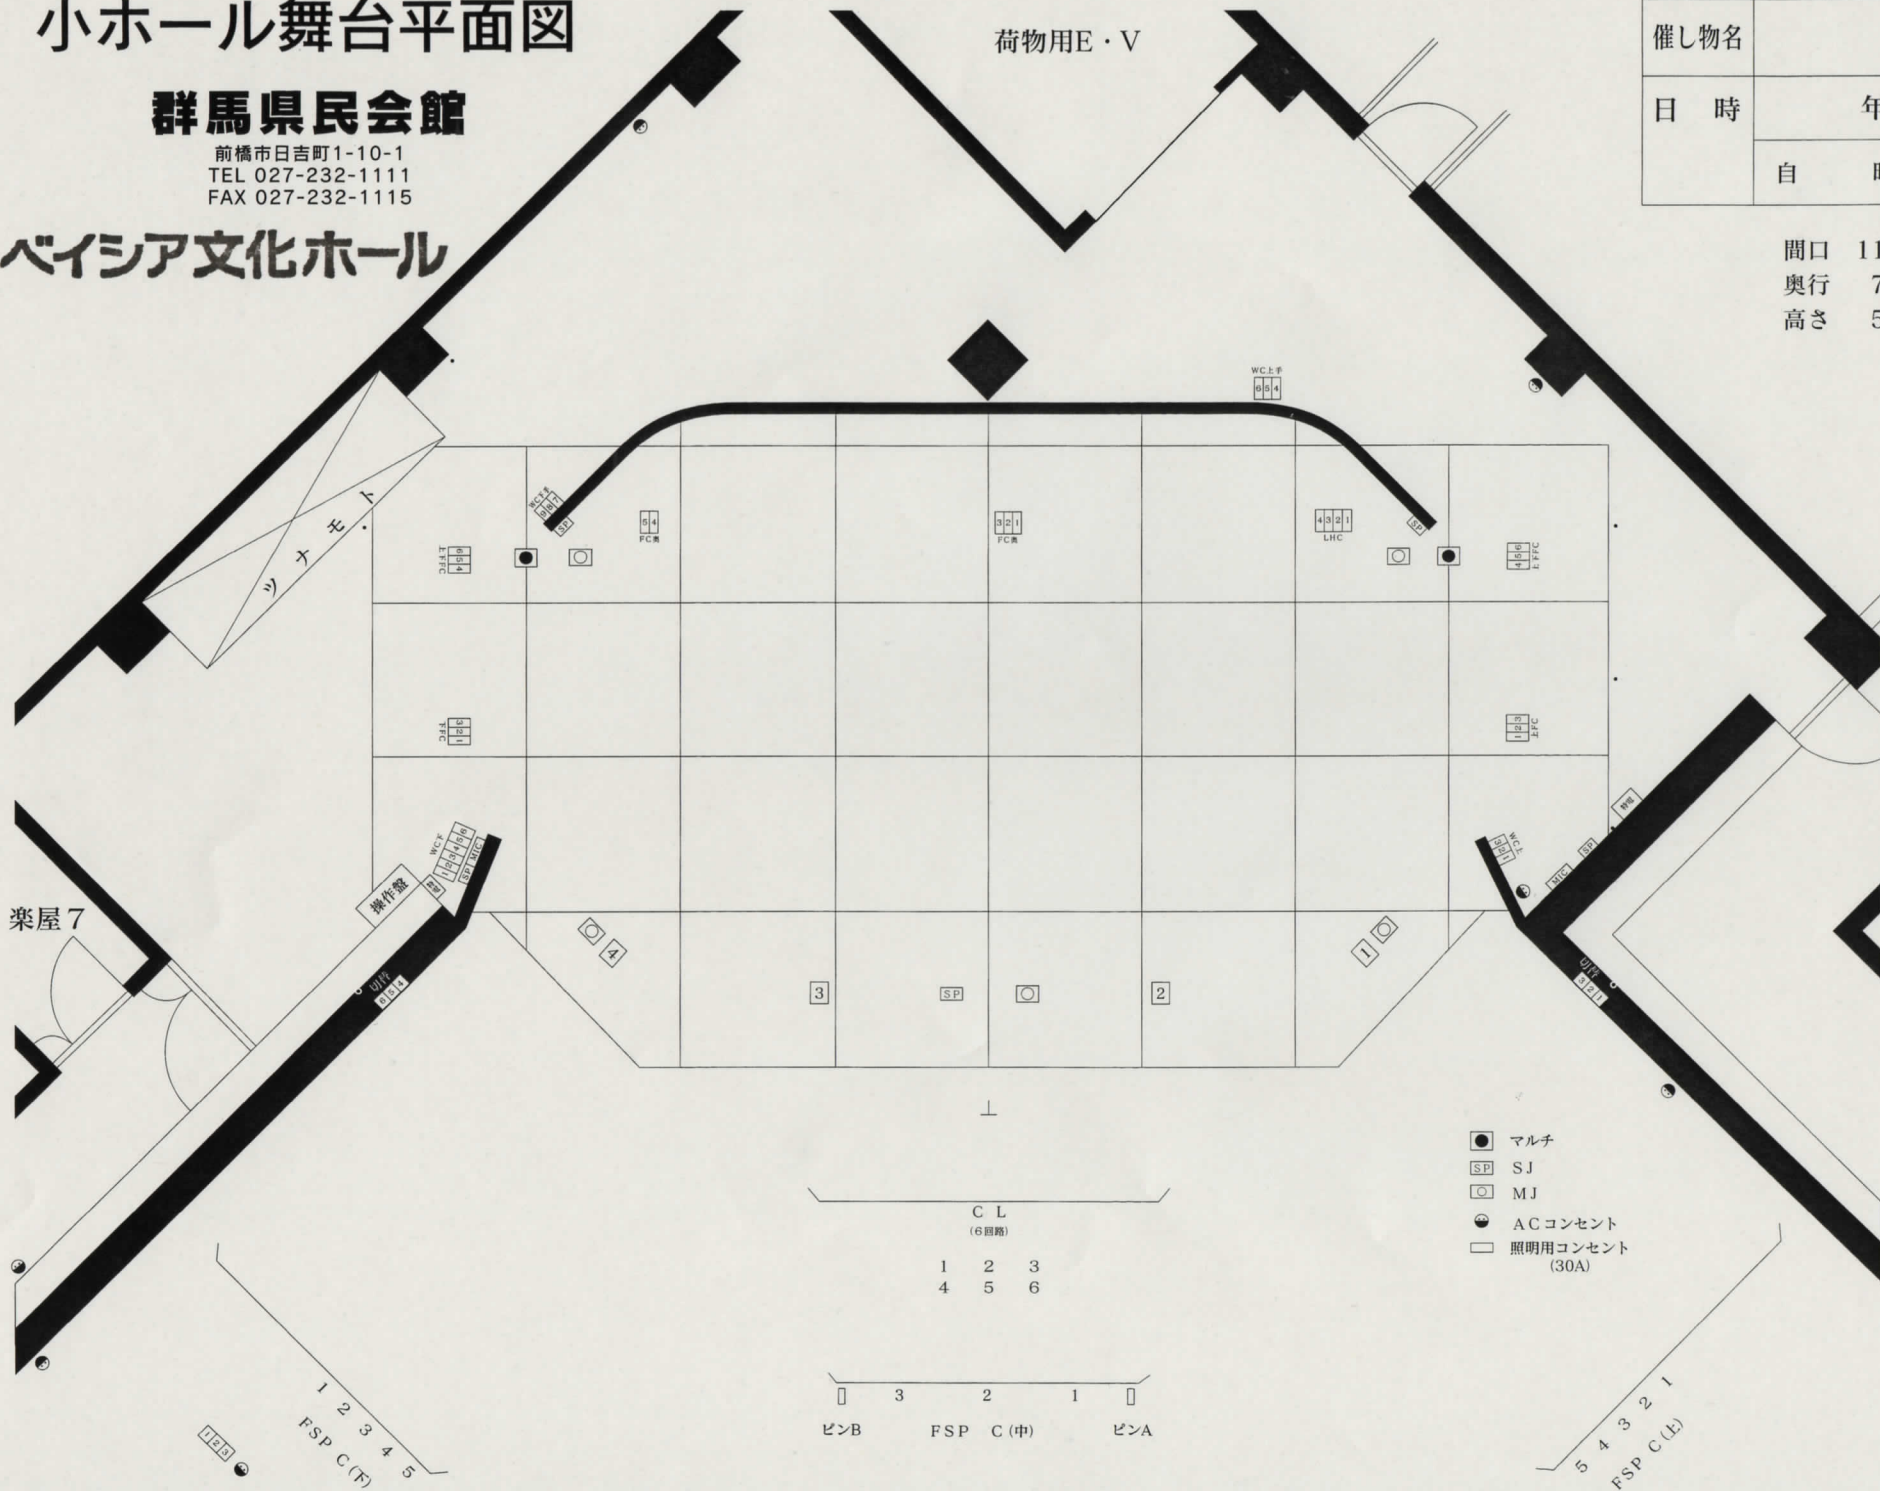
小ホール舞台平面図

群馬県民会館
前橋市日吉町1-10-1
TEL 027-232-1111
FAX 027-232-1115

ベイシア文化ホール

荷物用E・V

| 催し物名 | |
|---|---|
| 日　時 | 年 |
| | 自　時 |

間口 11
奥行 7
高さ 5

ツナモト

WC上手
6 5 4

WC下
9 8 7
SP

6 5 4
上FFC

5 4
FC奥

3 2 1
FC奥

4 3 2 1
LHC

SP

4 5 6
上FFC

3 2 1
下FFC

1 2 3
上FFC

WCF
1 2 3 4 5 6
SP MIC

操作盤

WC上
3 2 1

MIC SP

楽屋7

切替
6 5 4

切替
3 2 1

4

1

3

SP

2

⊥

C L
(6回路)
1 2 3
4 5 6

3 2 1
ピンB FSP C(中) ピンA

1 2 3 4 5
FSP C(下)

1 2 3

5 4 3 2 1
FSP C(上)

マルチ
SP SJ
MJ
ACコンセント
照明用コンセント
(30A)